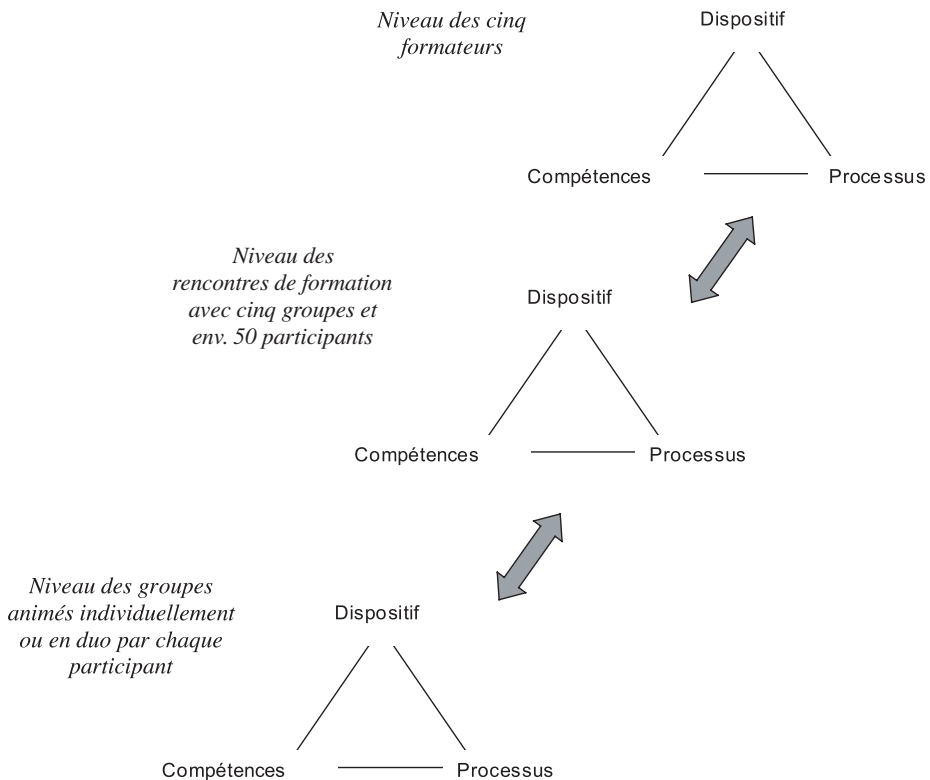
Niveau des cinq formateurs

Dispositif

Compétences

Processus

Niveau des rencontres de formation avec cinq groupes et env. 50 participants

Dispositif

Compétences

Processus

Niveau des groupes animés individuellement ou en duo par chaque participant

Dispositif

Compétences

Processus